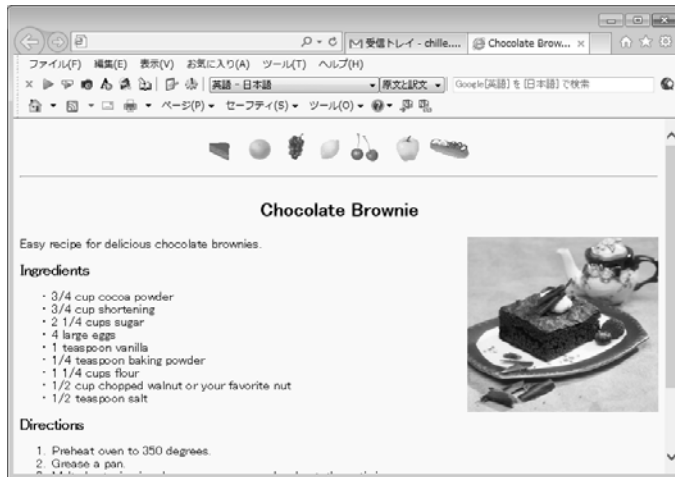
M 受信トレイ - chille.... Chocolate Brow... ×

ファイル(F) 編集(E) 表示(V) お気に入り(A) ツール(T) ヘルプ(H)

英語 - 日本語 原文と訳文 Google[英語] を [日本語] で検索

ページ(P) セーフティ(S) ツール(O)

Chocolate Brownie

Easy recipe for delicious chocolate brownies.

Ingredients

- 3/4 cup cocoa powder
- 3/4 cup shortening
- 2 1/4 cups sugar
- 4 large eggs
- 1 teaspoon vanilla
- 1/4 teaspoon baking powder
- 1 1/4 cups flour
- 1/2 cup chopped walnut or your favorite nut
- 1/2 teaspoon salt

Directions

1. Preheat oven to 350 degrees.
2. Grease a pan.
3. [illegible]